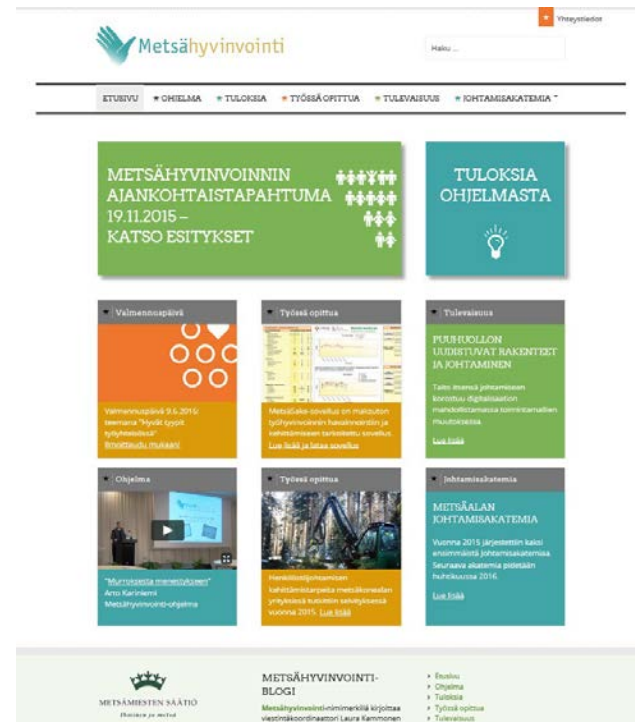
Yhteystiedot

Metsähyvinvointi

Haku ...

ETUSIVU ОHJELMA TULOKSIA TYÖSSÄ OPITTUA TULEVAISUUS JOHTAMISAKATEMIA

METSÄHYVINVOINNIN AJANKOHTAISTAPAHTUMA 19.11.2015 – KATSO ESITYKSET

TULOKSIA OHJELMASTA

Valmennuspäivä

Valmennuspäivä 9.6.2015 teemana "Hyvät tyypit työyhteisössä" Ilmoittaudu mukaan!

Työssä opittua

MetsäTaika-sovellus on maksuton työhyvinvoinnin hallinnointiin ja kehittämiseen tarkoitettu sovellus Lue lisää ja lataa sovellus

Tulevaisuus

PUUHUOLLON UUDISTUVAT RAKENTEET JA JOHTAMINEN

Tällä ilmenisi johtamiseen korostuu digitalisaation mandollistamassa toimintamallien muutoksessa.

Lue lisää

Ohjelma

"Murroksesta menestykseen" Arto Kariniemi Metsähyvinvointi-ohjelma

Työssä opittua

Henkilöstöjohtamisen kehittämistarpeita metsäkonealan yrityksissä tutustiin selvityksessä vuonna 2015. Lue lisää

Johtamisakatemia

METSÄALAN JOHTAMISAKATEMIA

Vuonna 2015 järjestettiin kaksi ensimmäistä johtamisakatemiaa. Seuraava akatemia pidetään huhtikuussa 2016.

Lue lisää

METSÄMIESTEN SÄÄTIÖ
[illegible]

METSÄHYVINVOINTI-BLOGI

Metsähyvinvointi-nimimerkillä kirjoittaa viestintäkoordinaattori Laura Kammonen

Etusivu
Ohjelma
Tuloksia
Työssä opittua
Tulevaisuus